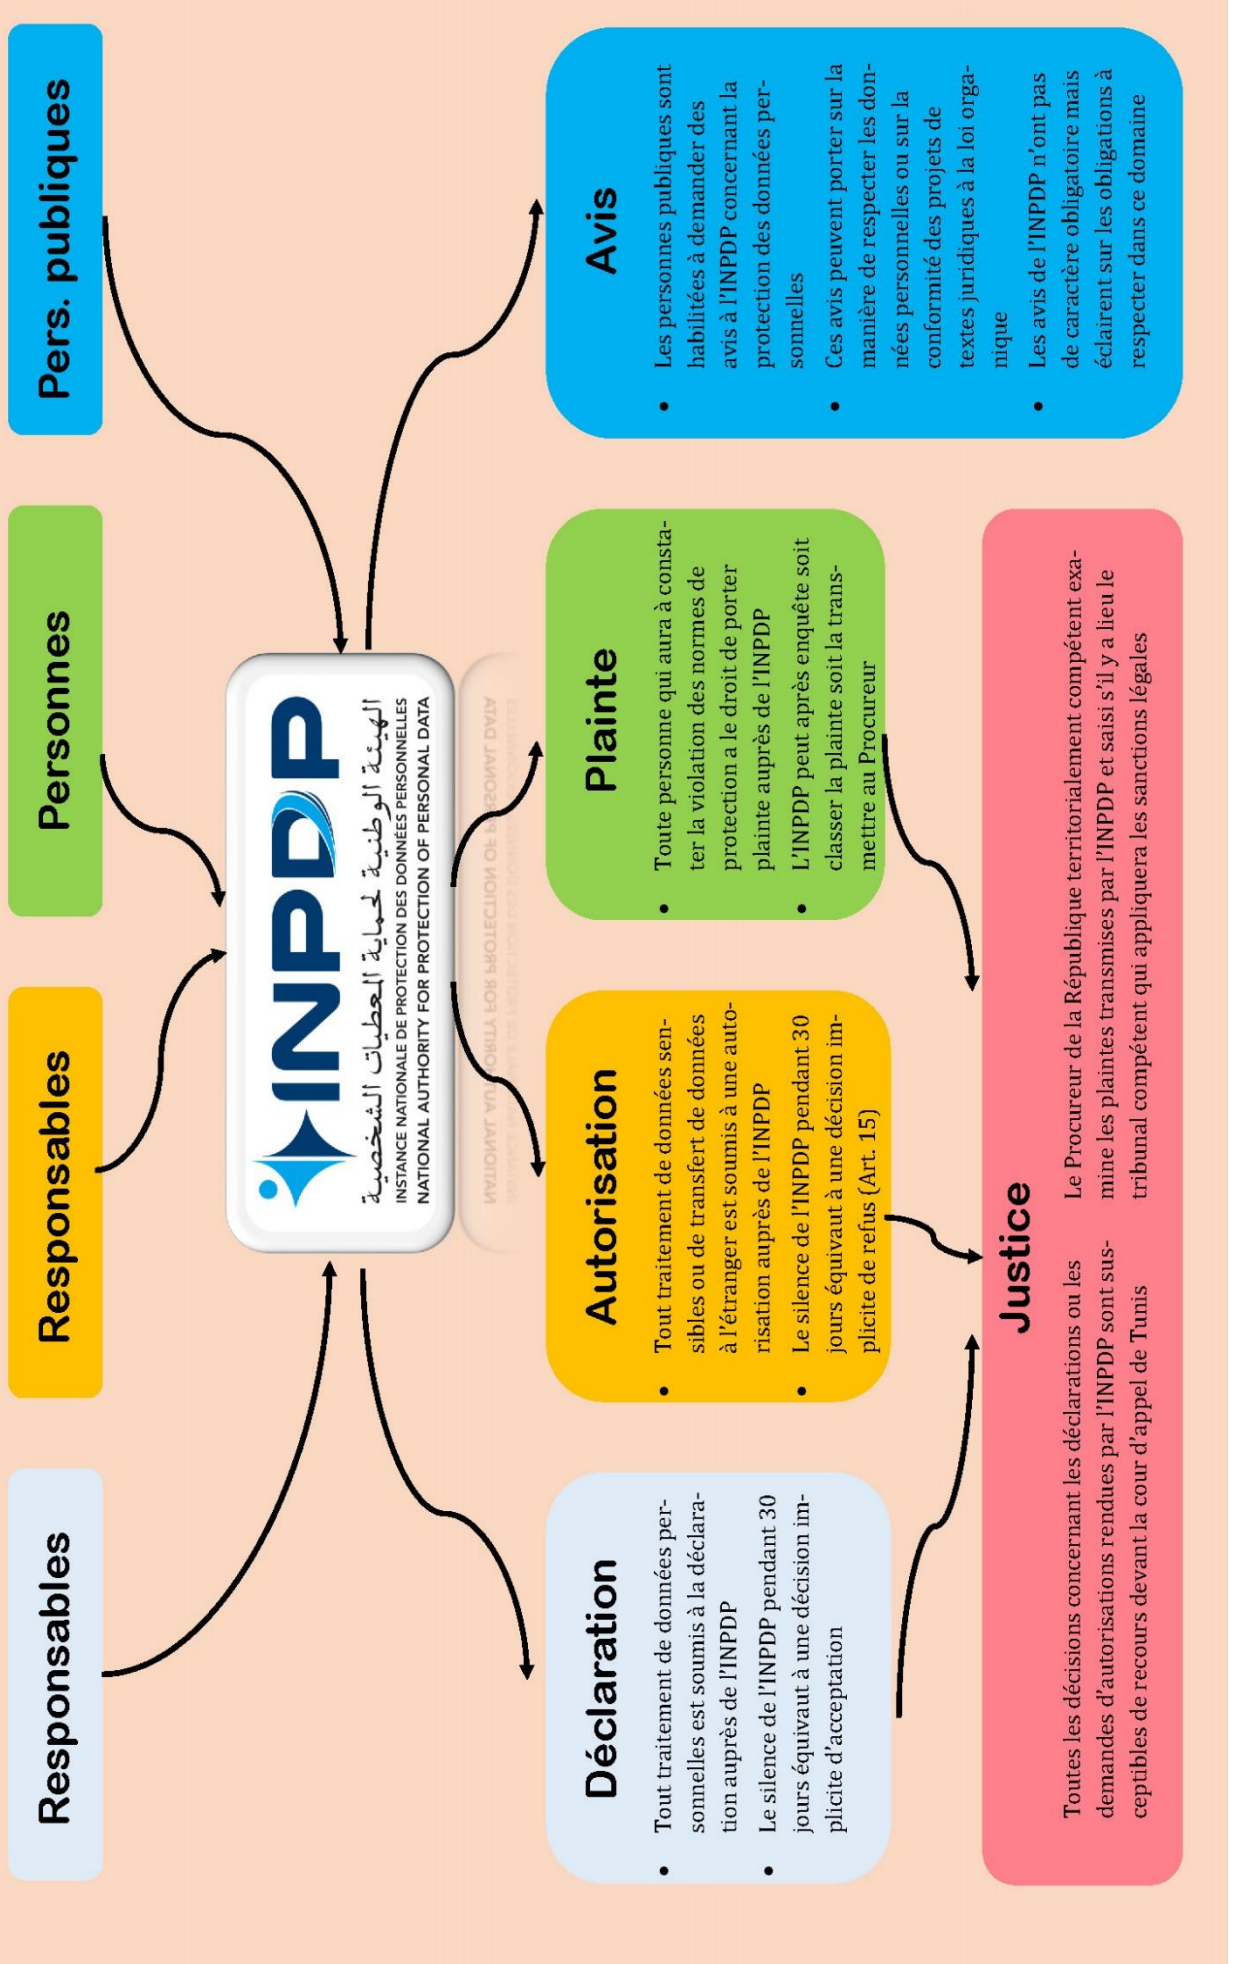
Responsables

Responsables

Personnes

Pers. publiques

INPDP
الهيئة الوطنية لحماية المعطيات الشخصية
INSTANCE NATIONALE DE PROTECTION DES DONNÉES PERSONNELLES
NATIONAL AUTHORITY FOR PROTECTION OF PERSONAL DATA

Déclaration

- Tout traitement de données personnelles est soumis à la déclaration auprès de l'INPDP
- Le silence de l'INPDP pendant 30 jours équivaut à une décision implicite d'acceptation

Autorisation

- Tout traitement de données sensibles ou de transfert de données à l'étranger est soumis à une autorisation auprès de l'INPDP
- Le silence de l'INPDP pendant 30 jours équivaut à une décision implicite de refus (Art. 15)

Plainte

- Toute personne qui aura à constater la violation des normes de protection a le droit de porter plainte auprès de l'INPDP
- L'INPDP peut après enquête soit classer la plainte soit la transmettre au Procureur

Avis

- Les personnes publiques sont habilitées à demander des avis à l'INPDP concernant la protection des données personnelles
- Ces avis peuvent porter sur la manière de respecter les données personnelles ou sur la conformité des projets de textes juridiques à la loi organique
- Les avis de l'INPDP n'ont pas de caractère obligatoire mais éclairent sur les obligations à respecter dans ce domaine

Justice

Toutes les décisions concernant les déclarations ou les demandes d'autorisations rendues par l'INPDP sont susceptibles de recours devant la cour d'appel de Tunis

Le Procureur de la République territorialement compétent examine les plaintes transmises par l'INPDP et saisi s'il y a lieu le tribunal compétent qui appliquera les sanctions légales